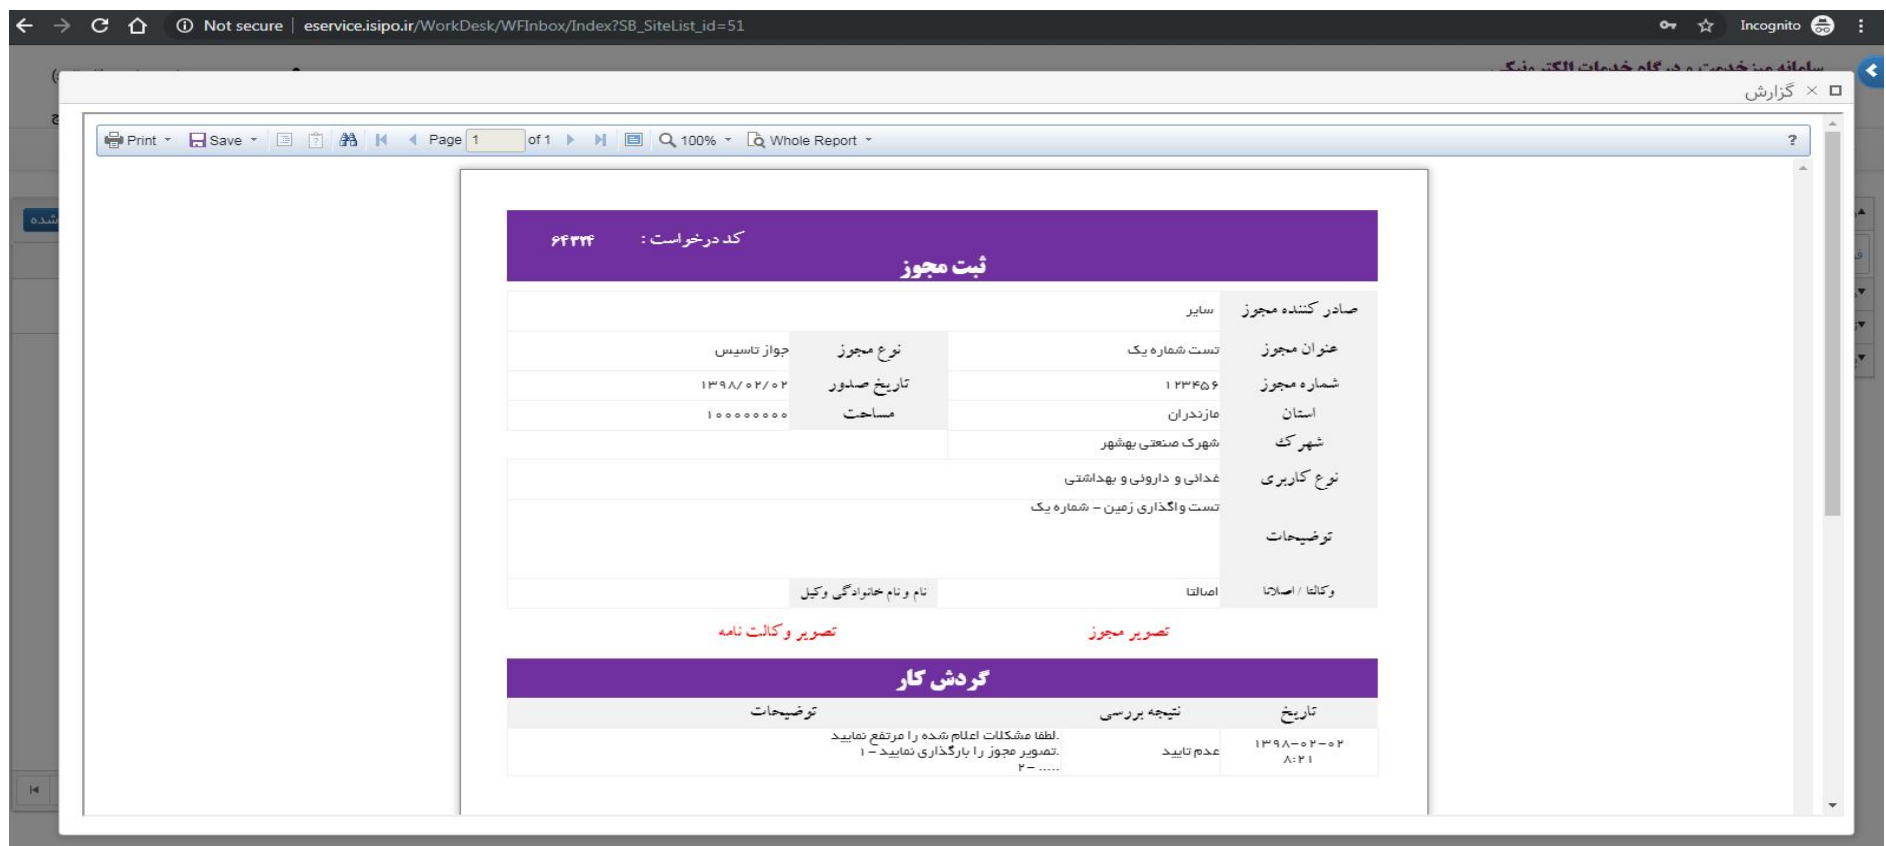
Not secure | eservice.isipo.ir/WorkDesk/WFInbox/Index?SB_SiteList_id=51

Incognito

سامانه میز خدمت و درگاه خدمات الکترونیک

گزارش

Print Save Page 1 of 1 100% Whole Report ?

کد درخواست : ۶۴۳۴

ثبت مجوز

| صادر کننده مجوز | سایر | | |
|---|---|---|---|
| عنوان مجوز | تست شماره یک | نوع مجوز | جواز تاسیس |
| شماره مجوز | ۱۲۳۴۵۶ | تاریخ صدور | ۱۳۹۸/۰۲/۰۲ |
| استان | مازندران | مساحت | ۱۰۰۰۰۰۰۰۰ |
| شهرک | شهرک صنعتی بهشهر | | |
| نوع کاربری | غدائی و داروئی و بهداشتی | | |
| توضیحات | تست واگذاری زمین - شماره یک | | |
| وکالتا / اصالتا | اصالتا | نام و نام خانوادگی وکیل | |

تصویر مجوز تصویر وکالت نامه

گردش کار

| تاریخ | نتیجه بررسی | توضیحات |
|---|---|---|
| ۱۳۹۸-۰۲-۰۲ ۸:۲۱ | عدم تایید | .لطفا مشکلات اعلام شده را مرتفع نمایید .تصویر مجوز را بارگذاری نمایید - ۱ ..... - ۲ |